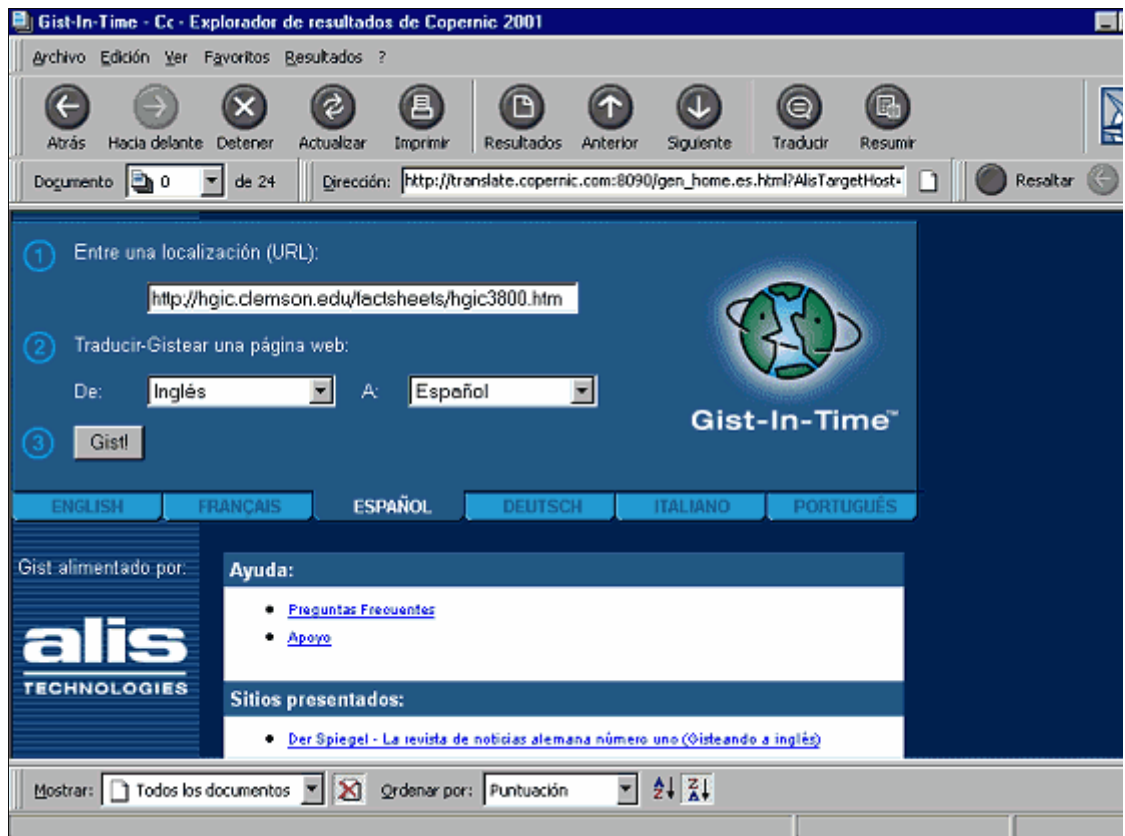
Gist-In-Time - Cc - Explorador de resultados de Copernic 2001

Archivo Edición Ver Favoritos Resultados ?

Atrás Hacia delante Detener Actualizar Imprimir Resultados Anterior Siguiente Traducir Resumir

Documento 0 de 24 Dirección: http://translate.copernic.com:8090/gen_home.es.html?AlisTargetHost= Resaltar

1 Entre una localización (URL):

http://hgic.clemson.edu/factsheets/hgic3800.htm

2 Traducir-Gistear una página web:

De: Inglés A: Español

3 Gist!

Gist-In-Time™

ENGLISH FRANÇAIS ESPAÑOL DEUTSCH ITALIANO PORTUGUÊS

Gist alimentado por:

alis TECHNOLOGIES

Ayuda:

• Preguntas Frecuentes
• Apoyo

Sitios presentados:

• Der Spiegel - La revista de noticias alemana número uno (Gisteando a inglés)

Mostrar: Todos los documentos Ordenar por: Puntuación